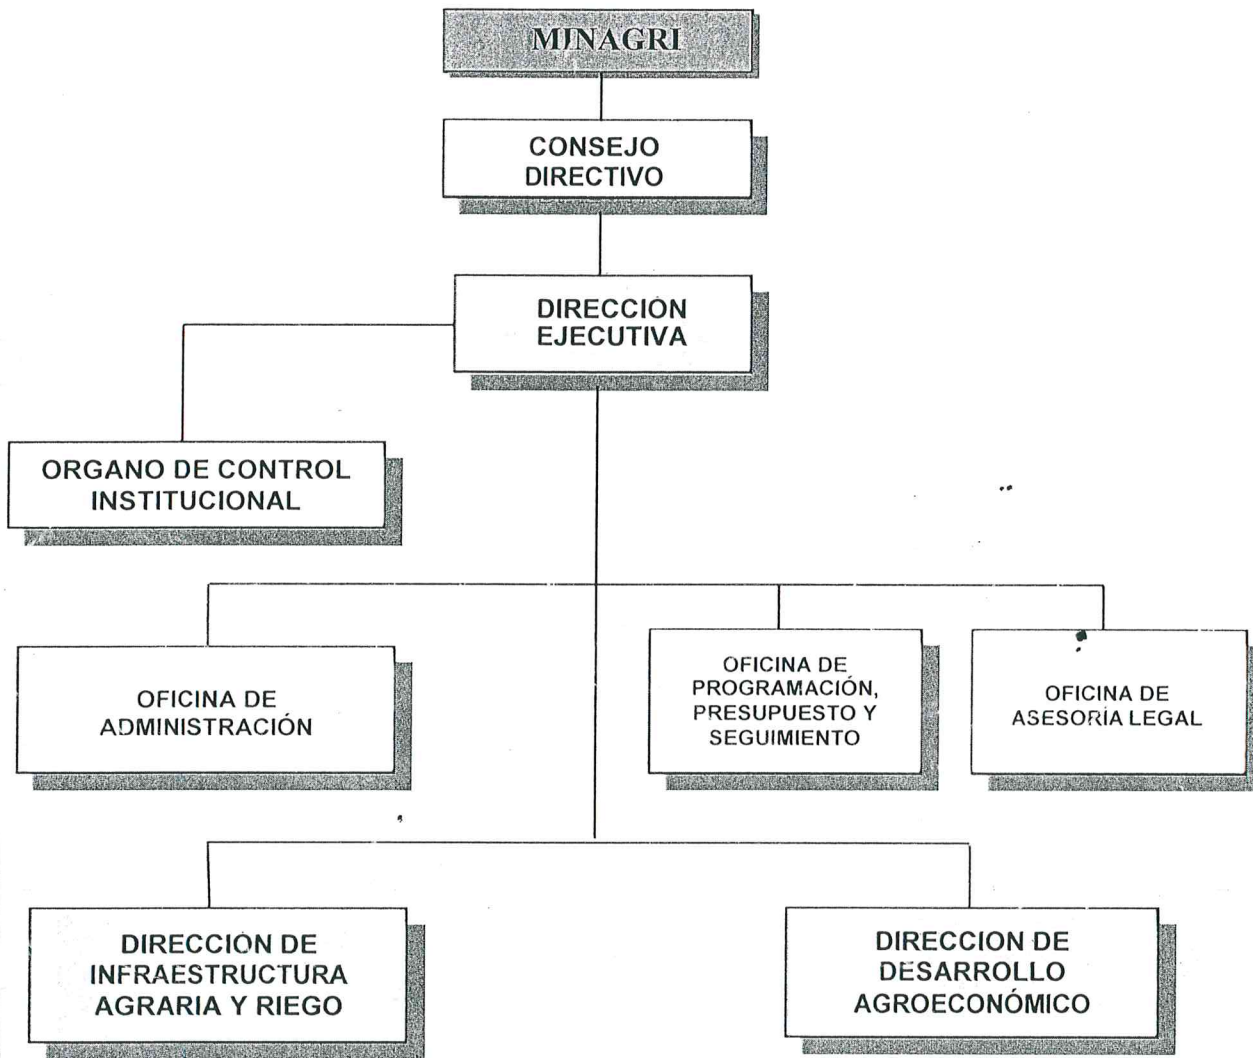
MINAGRI

CONSEJO DIRECTIVO

DIRECCION EJECUTIVA

ORGANO DE CONTROL INSTITUCIONAL

OFICINA DE ADMINISTRACIÓN

OFICINA DE PROGRAMACIÓN, PRESUPUESTO Y SEGUIMIENTO

OFICINA DE ASESORÍA LEGAL

DIRECCION DE INFRAESTRUCTURA AGRARIA Y RIEGO

DIRECCION DE DESARROLLO AGROECONÓMICO